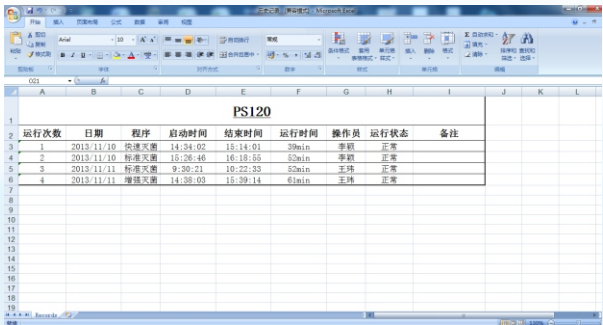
开始 插入 页面布局 公式 数据 审阅 视图

Microsoft Excel

剪切 复制 格式刷 粘贴 剪贴板 Arial 10 字体 自动换行 合并后居中 对齐方式 常规 数字 条件格式 套用表格格式 单元格样式 样式 插入 删除 格式 单元格 自动求和 填充 清除 排序和筛选 查找和选择 编辑

O21

| | A | B | C | D | E | F | G | H | I | J | K | L |
|---|---|---|---|---|---|---|---|---|---|---|---|---|
| 1 | | | | | PS120 | | | | | | | |
| 2 | 运行次数 | 日期 | 程序 | 启动时间 | 结束时间 | 运行时间 | 操作员 | 运行状态 | 备注 | | | |
| 3 | 1 | 2013/11/10 | 快速灭菌 | 14:34:02 | 15:14:01 | 39min | 李颖 | 正常 | | | | |
| 4 | 2 | 2013/11/10 | 标准灭菌 | 15:26:46 | 16:18:55 | 52min | 李颖 | 正常 | | | | |
| 5 | 3 | 2013/11/11 | 标准灭菌 | 9:30:21 | 10:22:33 | 52min | 王玮 | 正常 | | | | |
| 6 | 4 | 2013/11/11 | 增强灭菌 | 14:38:03 | 15:39:14 | 61min | 王玮 | 正常 | | | | |
| 7 | | | | | | | | | | | | |
| 8 | | | | | | | | | | | | |
| 9 | | | | | | | | | | | | |
| 10 | | | | | | | | | | | | |
| 11 | | | | | | | | | | | | |
| 12 | | | | | | | | | | | | |
| 13 | | | | | | | | | | | | |
| 14 | | | | | | | | | | | | |
| 15 | | | | | | | | | | | | |
| 16 | | | | | | | | | | | | |
| 17 | | | | | | | | | | | | |
| 18 | | | | | | | | | | | | |
| 19 | | | | | | | | | | | | |
| 20 | | | | | | | | | | | | |

Records
就绪 100%